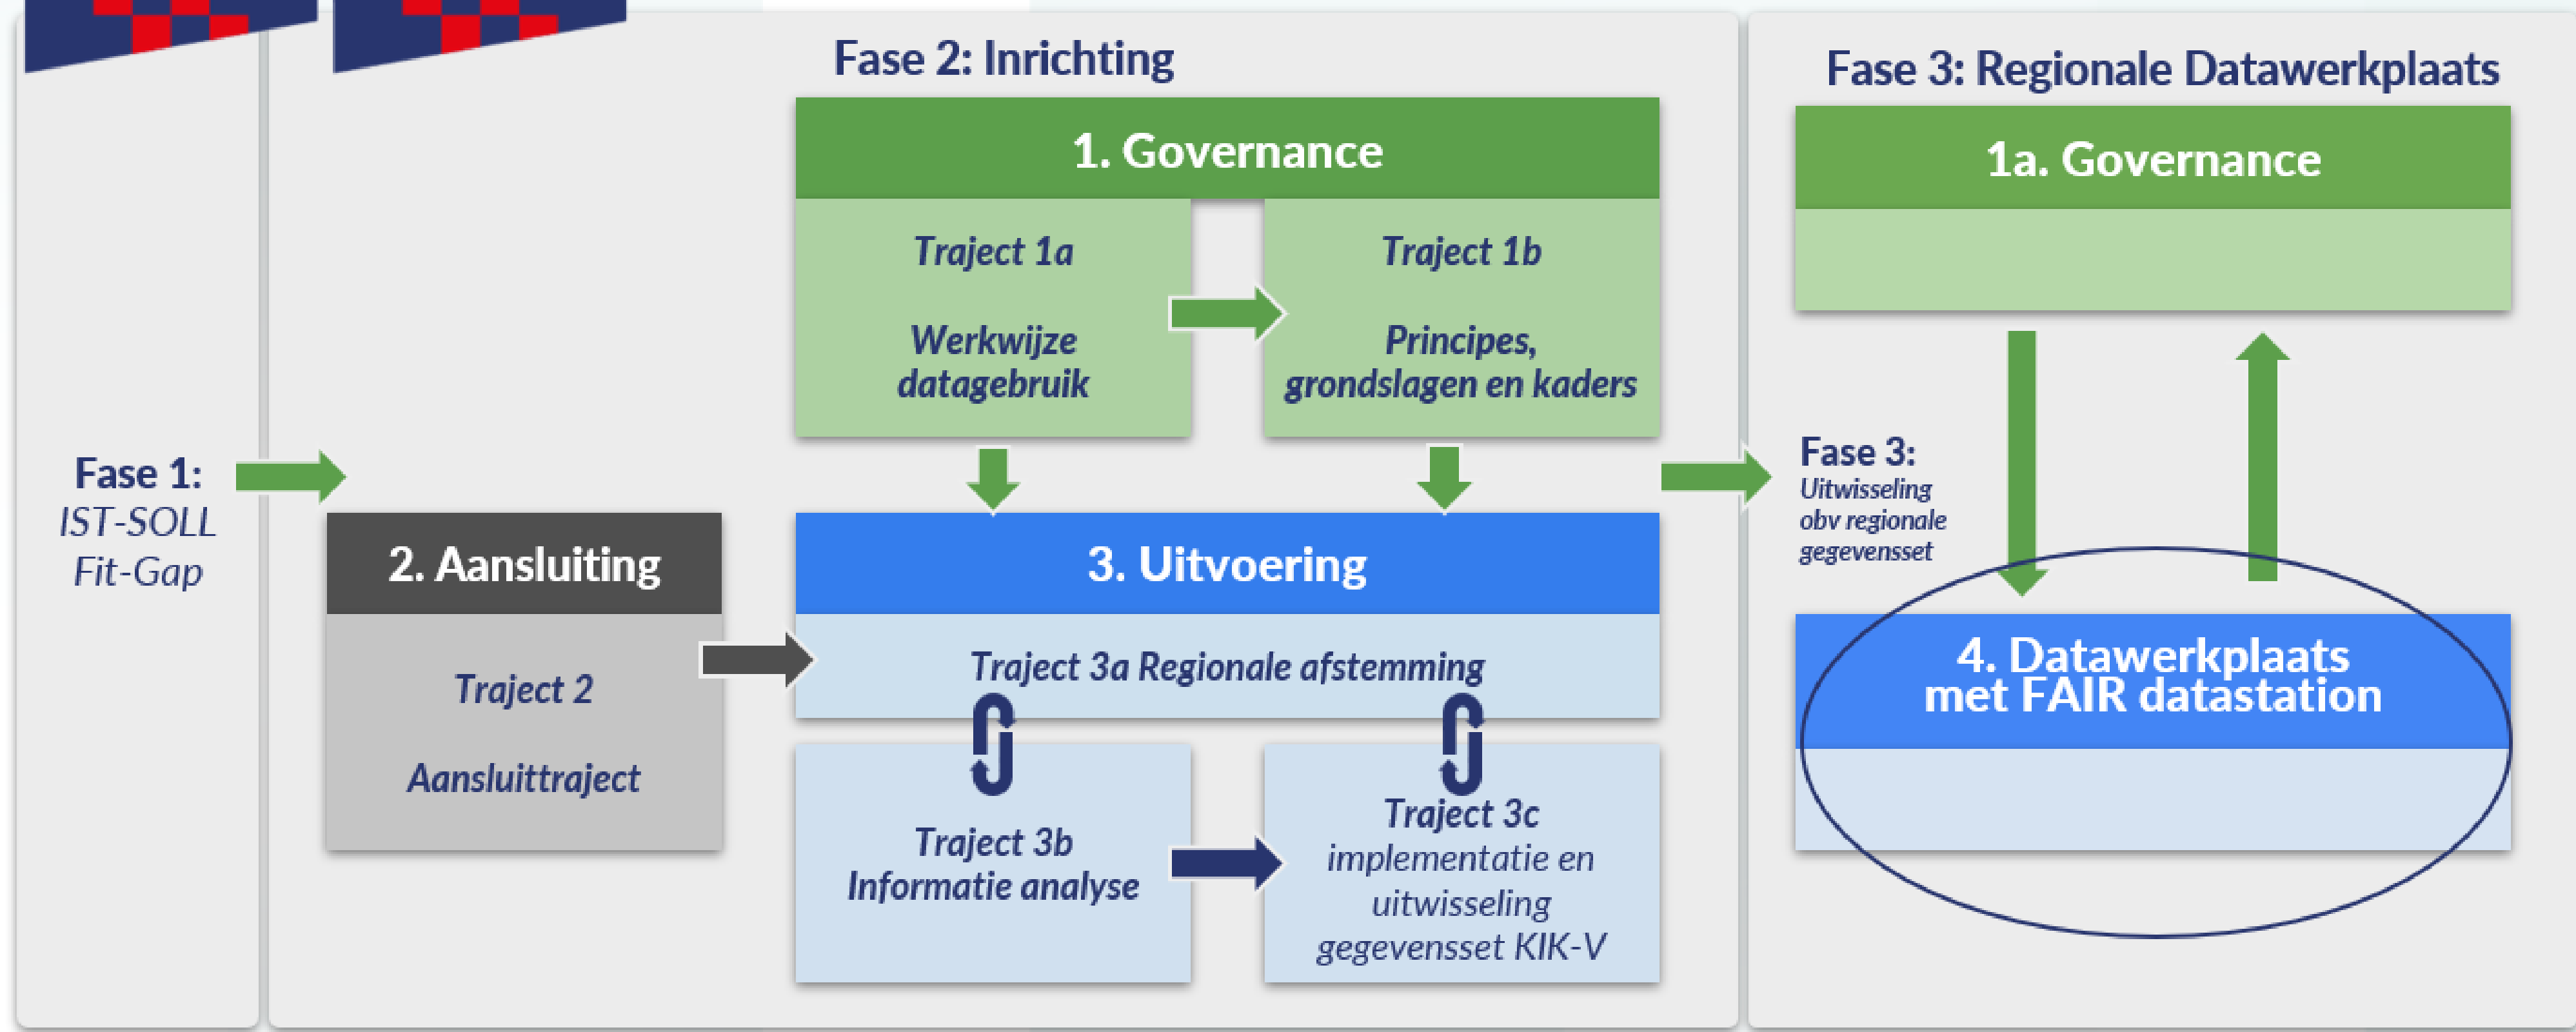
Fase 1:
IST-SOLL
Fit-Gap

Fase 2: Inrichting

1. Governance

Traject 1a

Werkwijze datagebruik

Traject 1b

Principes, grondslagen en kaders

2. Aansluiting

Traject 2

Aansluittraject

3. Uitvoering

Traject 3a Regionale afstemming

Traject 3b
Informatie analyse

Traject 3c
implementatie en uitwisseling gegevensset KIK-V

Fase 3: Regionale Datawerkplaats

1a. Governance

Fase 3:
Uitwisseling obv regionale gegevensset

4. Datawerkplaats met FAIR datastation